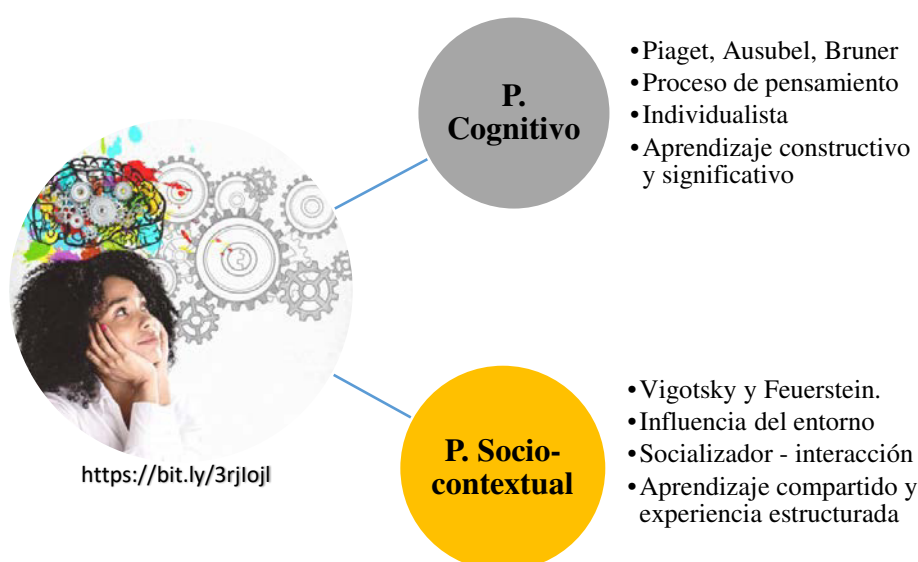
https://bit.ly/3rjIojl

P. Cognitivo

•Piaget, Ausubel, Bruner
•Proceso de pensamiento
•Individualista
•Aprendizaje constructivo y significativo

P. Socio-contextual

•Vigotsky y Feuerstein.
•Influencia del entorno
•Socializador - interacción
•Aprendizaje compartido y experiencia estructurada